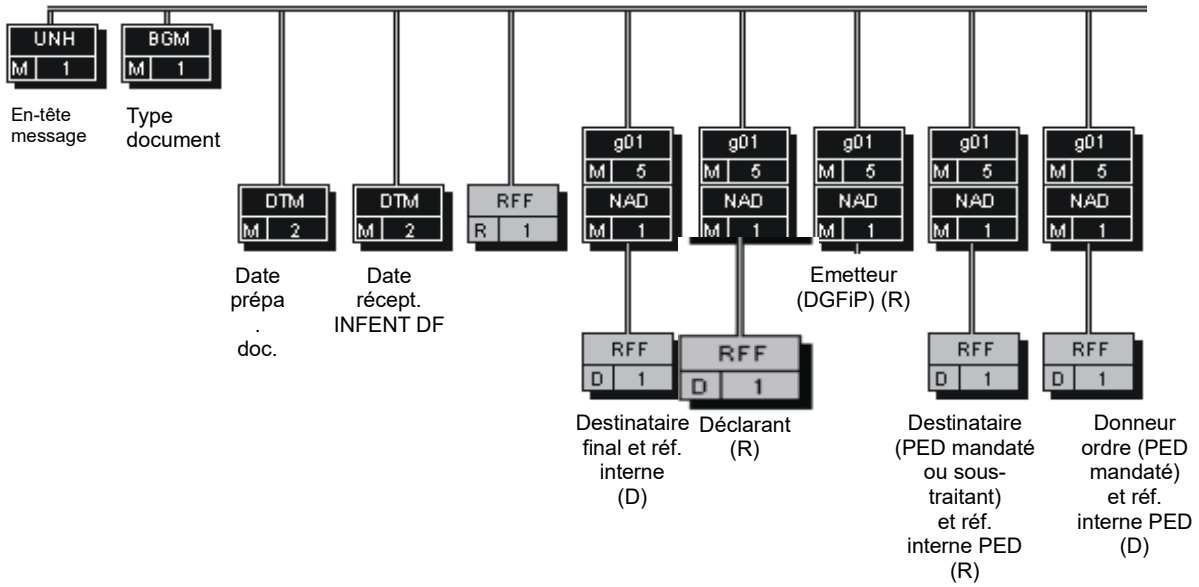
UNH
M 1

BGM
M 1

En-tête message

Type document

DTM
M 2

Date prépa . doc.

DTM
M 2

Date récept. INFENT DF

RFF
R 1

g01
M 5
NAD
M 1

RFF
D 1

Destinataire final et réf. interne (D)

g01
M 5
NAD
M 1

RFF
D 1

Déclarant (R)

g01
M 5
NAD
M 1

Emetteur (DGFiP) (R)

g01
M 5
NAD
M 1

RFF
D 1

Destinataire (PED mandaté ou sous-traitant) et réf. interne PED (R)

g01
M 5
NAD
M 1

RFF
D 1

Donneur ordre (PED mandaté) et réf. interne PED (D)